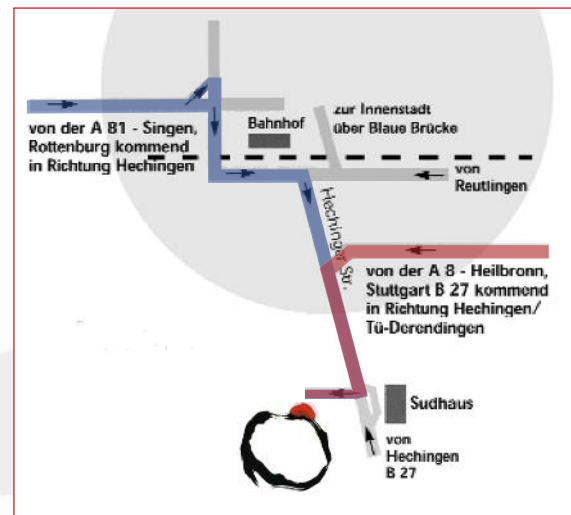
von der A 81 - Singen, Rottenburg kommend in Richtung Hechingen

Bahnhof

zur Innenstadt über Blaue Brücke

von Reutlingen

Hechinger Str.

von der A 8 - Heilbronn, Stuttgart B 27 kommend in Richtung Hechingen/ Tü-Derendingen

Sudhaus

von Hechingen B 27